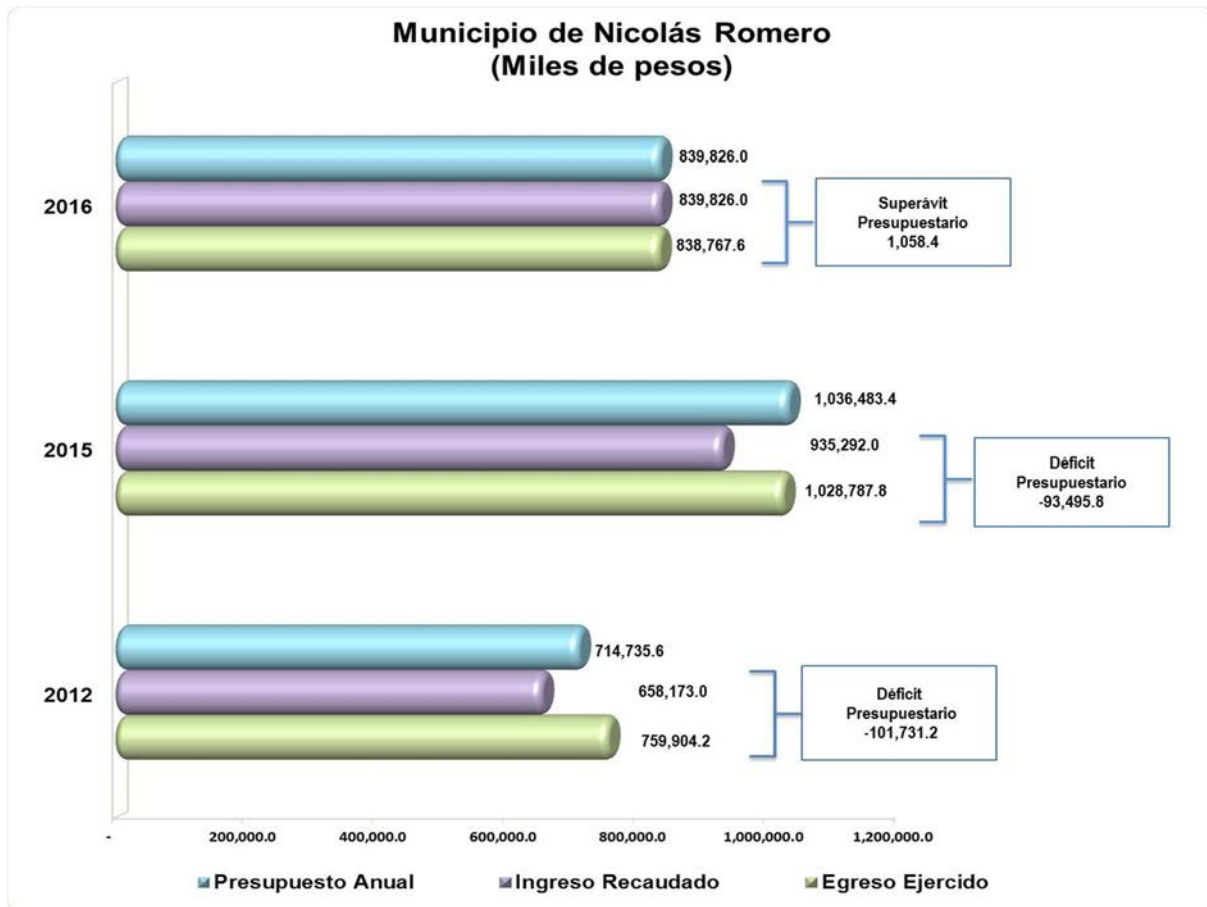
Municipio de Nicolás Romero
(Miles de pesos)

2016

839,826.0

839,826.0

838,767.6

Superávit Presupuestario 1,058.4

2015

1,036,483.4

935,292.0

1,028,787.8

Déficit Presupuestario -93,495.8

2012

714,735.6

658,173.0

759,904.2

Déficit Presupuestario -101,731.2

-
200,000.0
400,000.0
600,000.0
800,000.0
1,000,000.0
1,200,000.0

Presupuesto Anual
Ingreso Recaudado
Egreso Ejercido